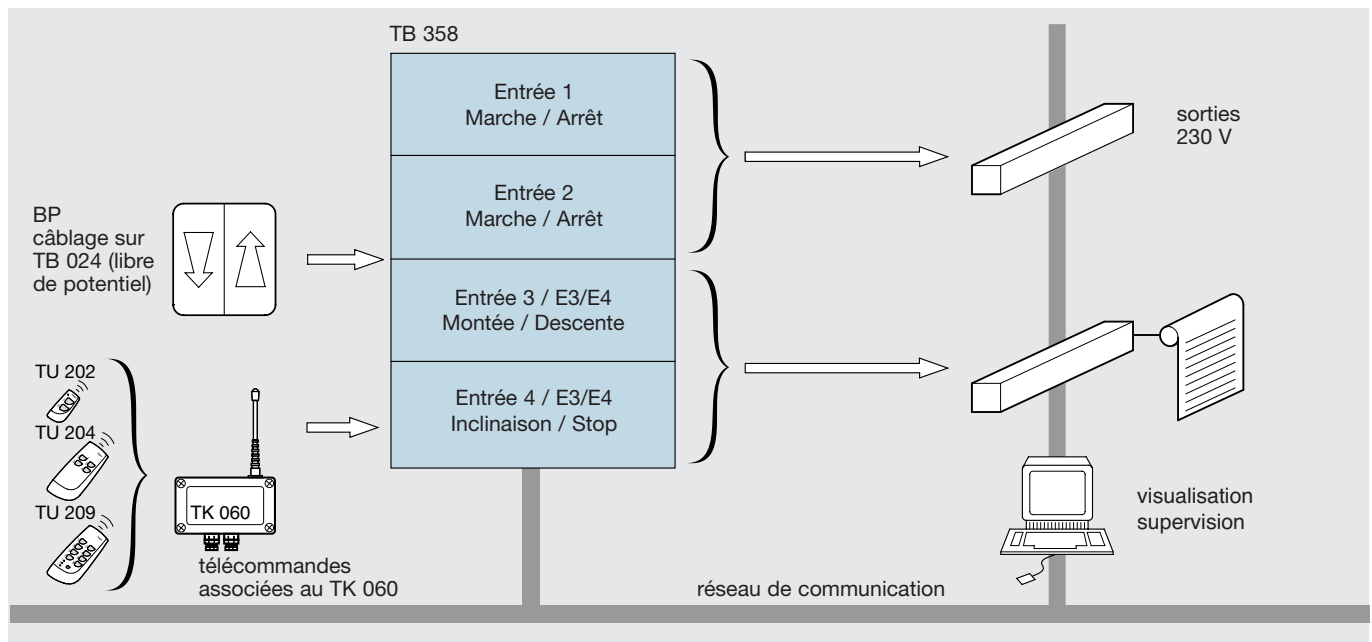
TB 358

Entrée 1
Marche / Arrêt

Entrée 2
Marche / Arrêt

Entrée 3 / E3/E4
Montée / Descente

Entrée 4 / E3/E4
Inclinaison / Stop

sorties
230 V

BP
câblage sur
TB 024 (libre
de potentiel)

TU 202

TU 204

TU 209

TK 060

télécommandes
associées au TK 060

visualisation
supervision

réseau de communication